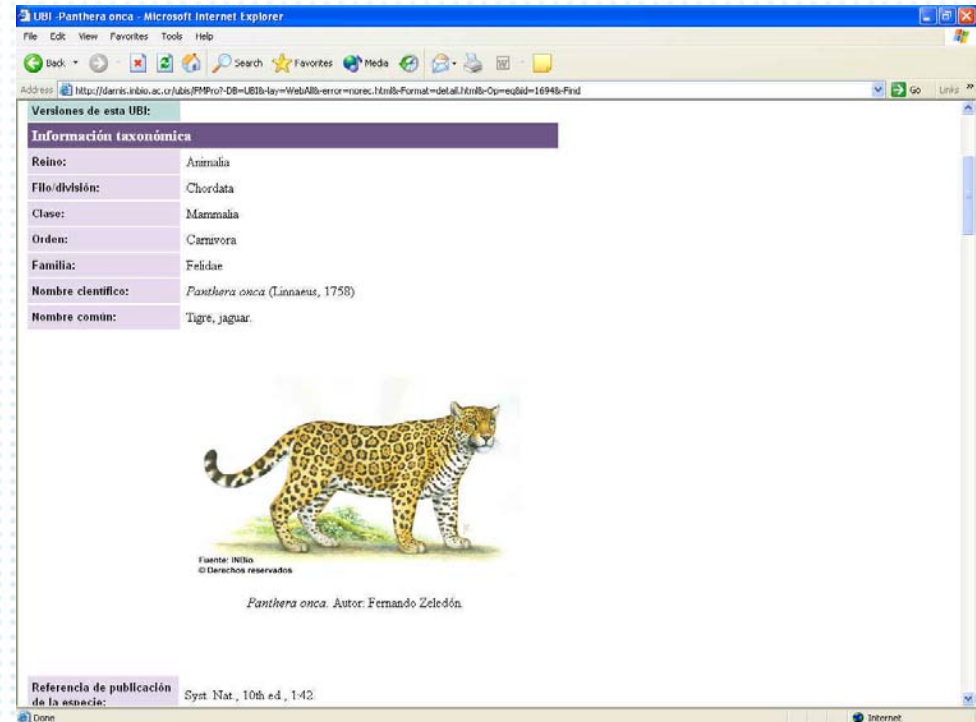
UBI -Panthera onca - Microsoft Internet Explorer

File Edit View Favorites Tools Help

Back Search Favorites Media

Address http://darnis.inbio.ac.cr/ubis/FMPro?-DB=UBI&-lay=WebAll&-error=norec.html&-Format=detail.html&-Op=eq&id=1694&-Find

Go Links

Versiones de esta UBI:

Información taxonómica

| | |
|---|---|
| Reino: | Animalia |
| Filo/división: | Chordata |
| Clase: | Mammalia |
| Orden: | Carnivora |
| Familia: | Felidae |
| Nombre científico: | *Panthera onca* (Linnaeus, 1758) |
| Nombre común: | Tigre, jaguar. |

Fuente: INBio
© Derechos reservados

*Panthera onca.* Autor: Fernando Zeledón.

Referencia de publicación de la especie: Syst. Nat., 10th ed., 1:42.

Done

Internet